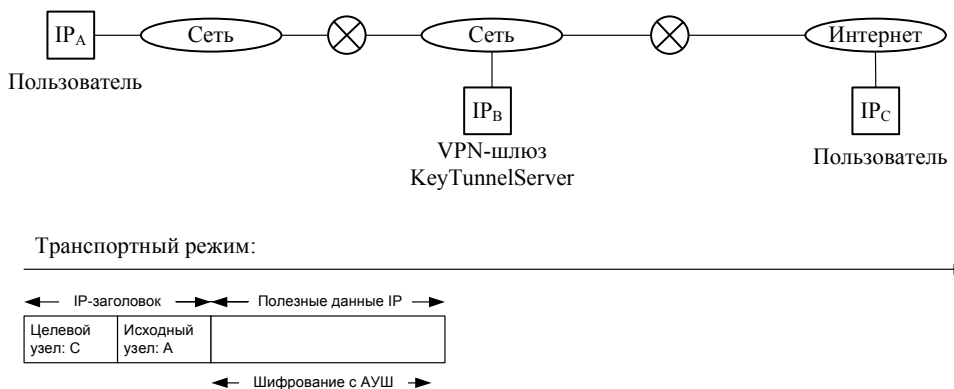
$IP_A$ Сеть Сеть Интернет

Пользователь

$IP_B$

VPN-шлюз KeyTunnelServer

$IP_C$

Пользователь

Транспортный режим:

IP-заголовок Полезные данные IP

| Целевой узел: C | Исходный узел: A | |
|---|---|---|

Шифрование с АУШ